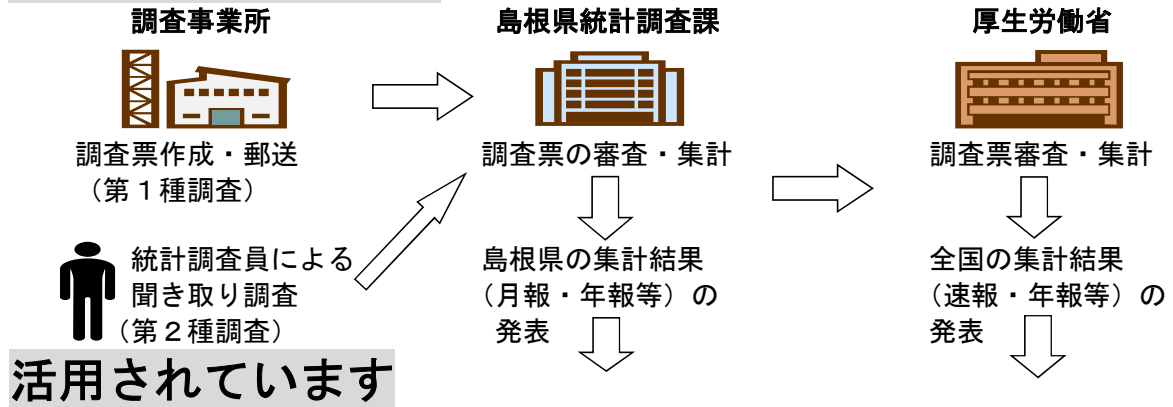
調査事業所

調査票作成・郵送
（第１種調査）

統計調査員による
聞き取り調査
（第２種調査）

島根県統計調査課

調査票の審査・集計

島根県の集計結果
（月報・年報等）の
発表

厚生労働省

調査票審査・集計

全国の集計結果
（速報・年報等）の
発表

活用されています